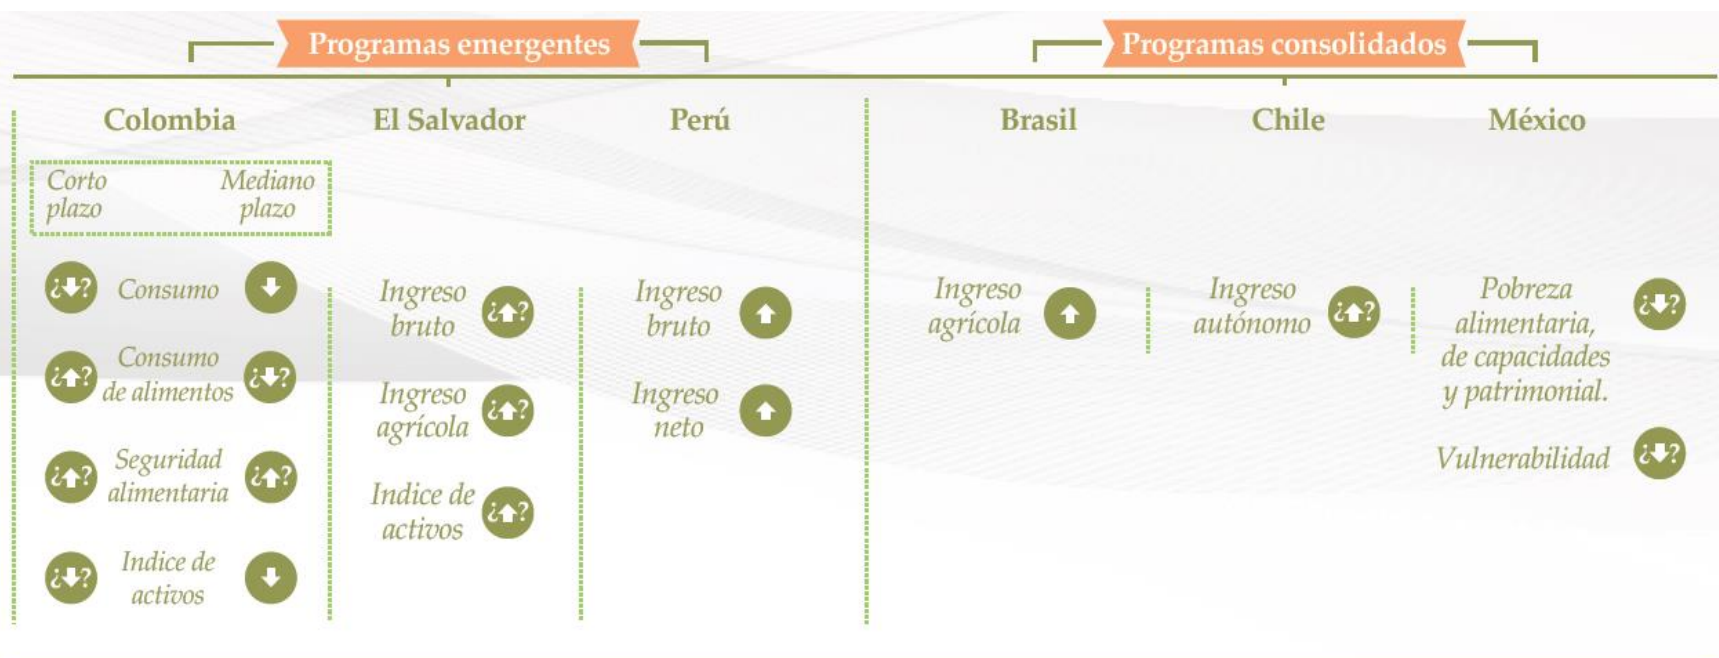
Programas emergentes

Programas consolidados

Colombia

Corto plazo

Mediano plazo

¿⬇? Consumo ⬇

¿⬆? Consumo de alimentos ¿⬇?

¿⬆? Seguridad alimentaria ¿⬆?

¿⬇? Indice de activos ⬇

El Salvador

Ingreso bruto ¿⬆?

Ingreso agrícola ¿⬆?

Indice de activos ¿⬆?

Perú

Ingreso bruto ⬆

Ingreso neto ⬆

Brasil

Ingreso agrícola ⬆

Chile

Ingreso autónomo ¿⬆?

México

Pobreza alimentaria, de capacidades y patrimonial. ¿⬇?

Vulnerabilidad ¿⬇?